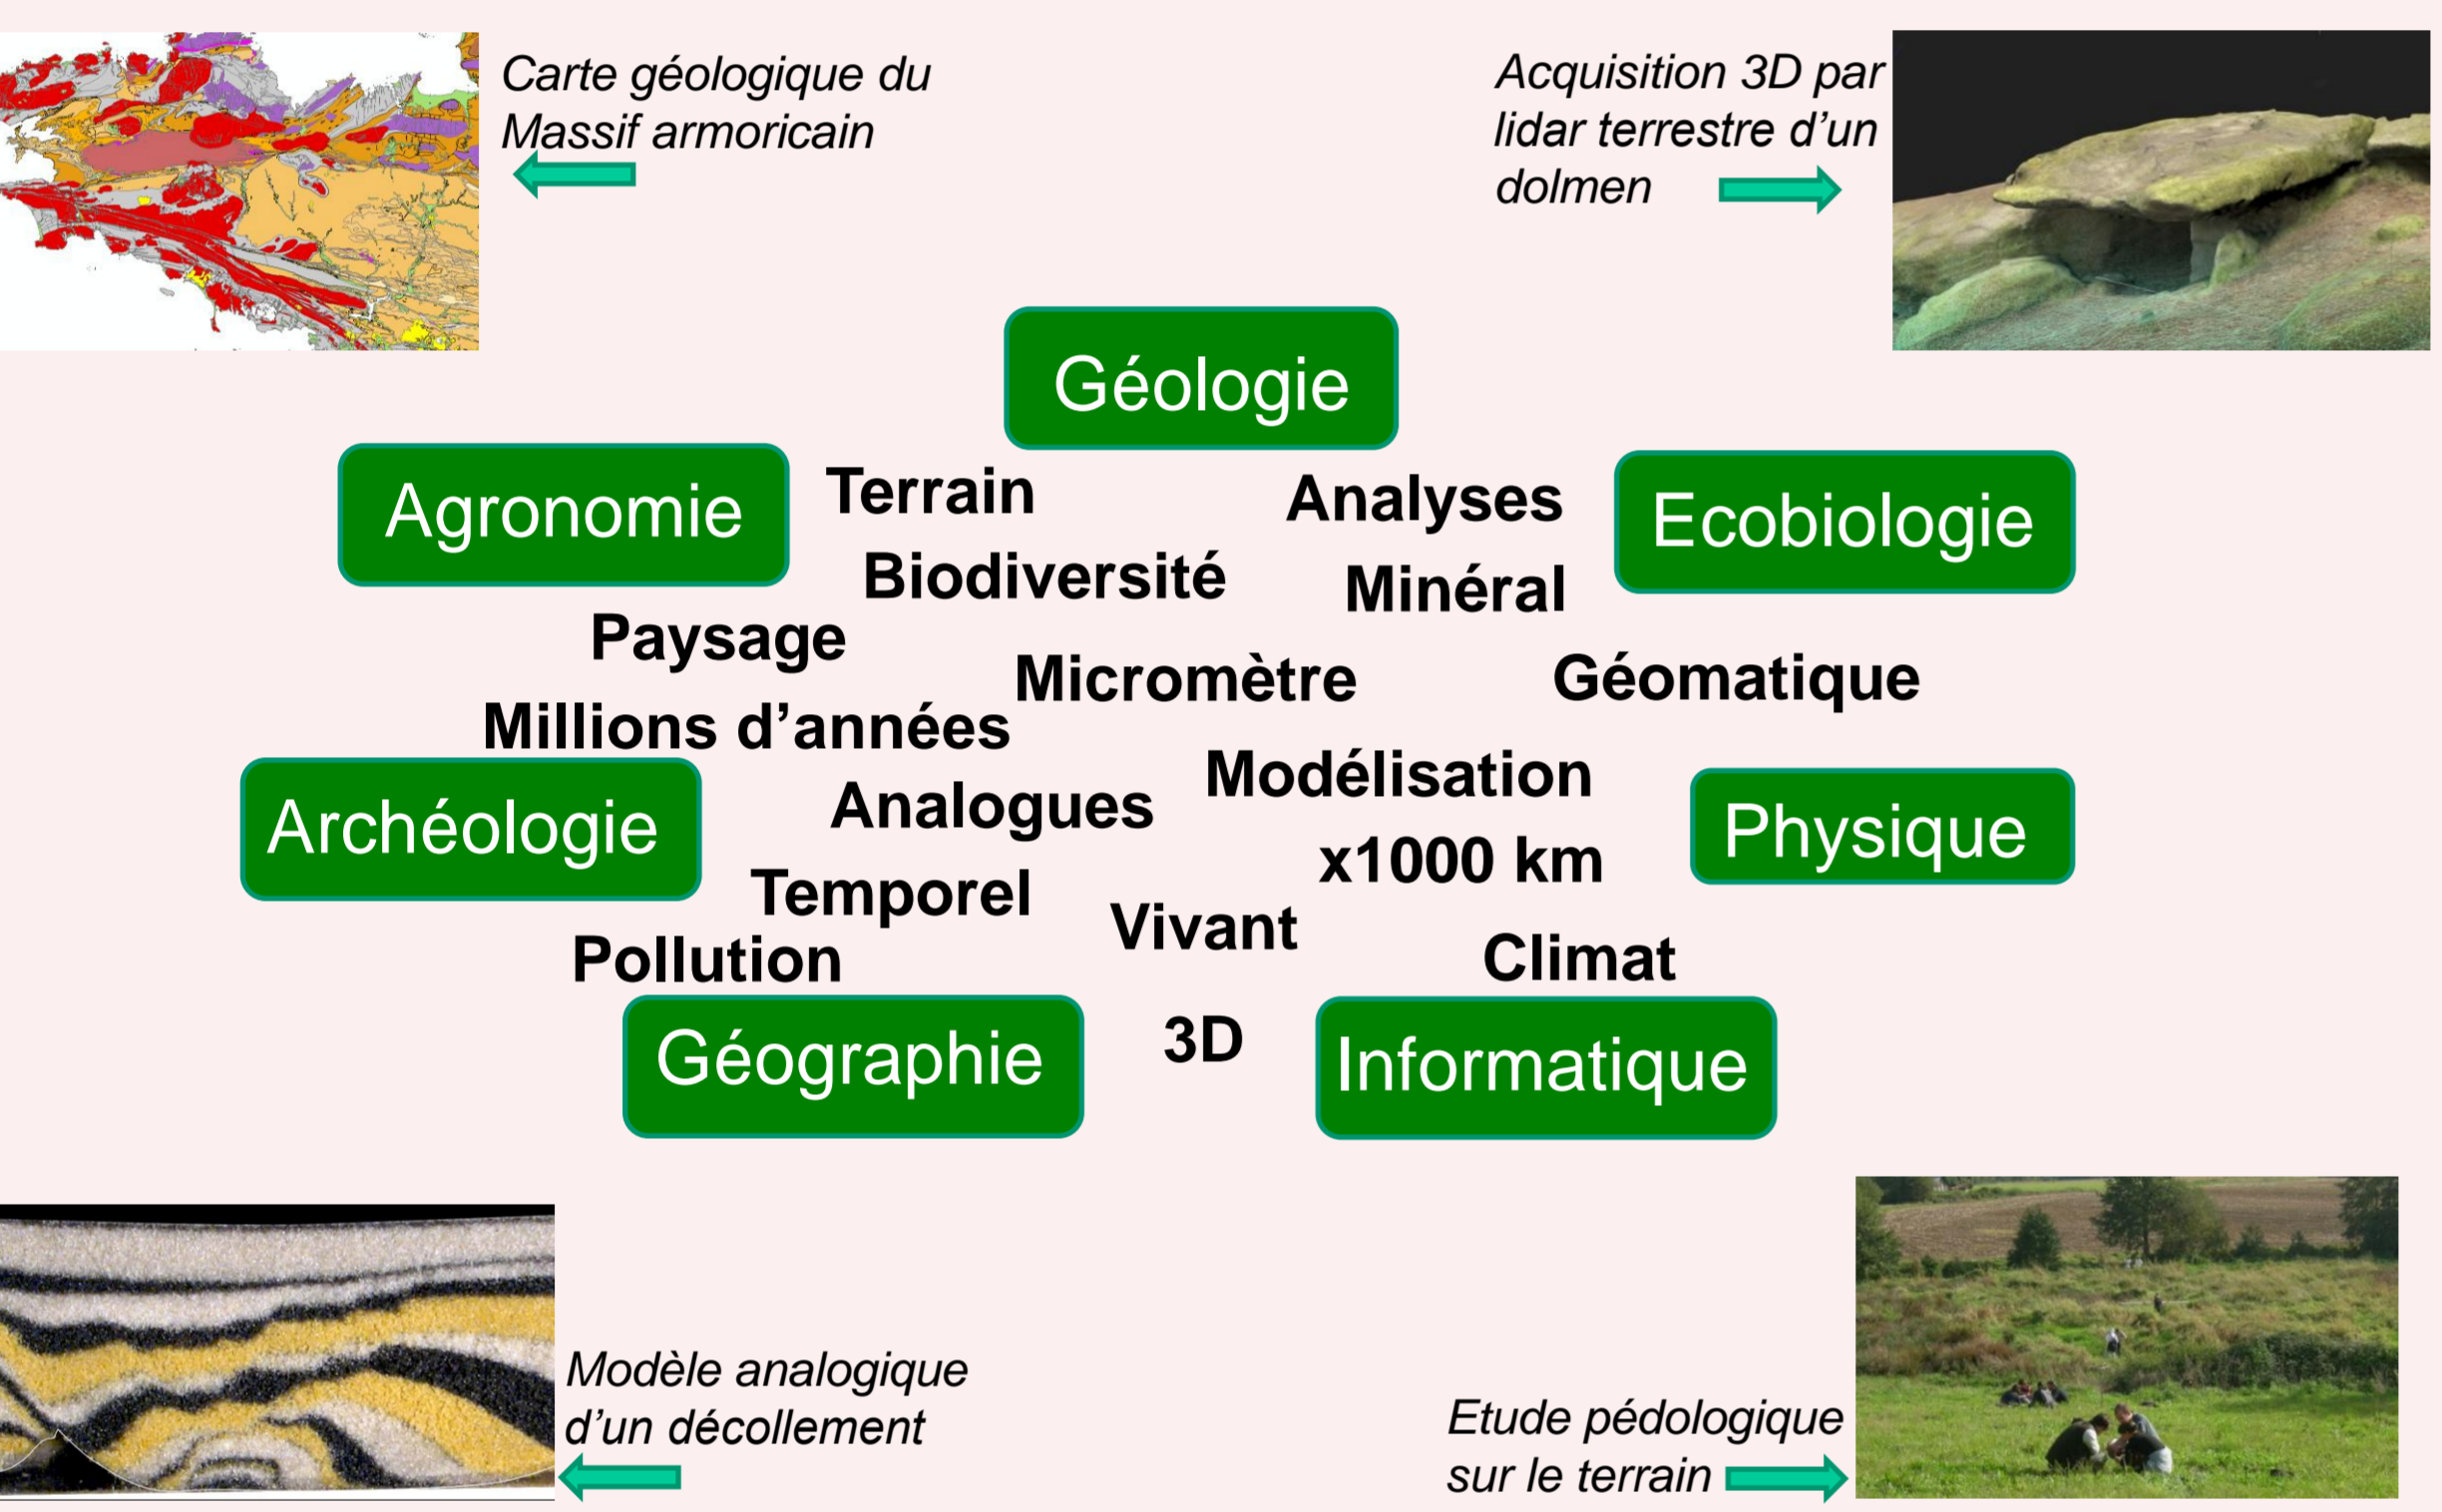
Carte géologique du Massif armoricain

Acquisition 3D par lidar terrestre d'un dolmen

Géologie

Agronomie

Terrain

Analyses

Ecobiologie

Biodiversité

Minéral

Paysage

Micromètre

Géomatique

Millions d'années

Modélisation

Archéologie

Analogues

Physique

x1000 km

Temporel

Vivant

Pollution

Climat

Géographie

3D

Informatique

Modèle analogique d'un décollement

Etude pédologique sur le terrain